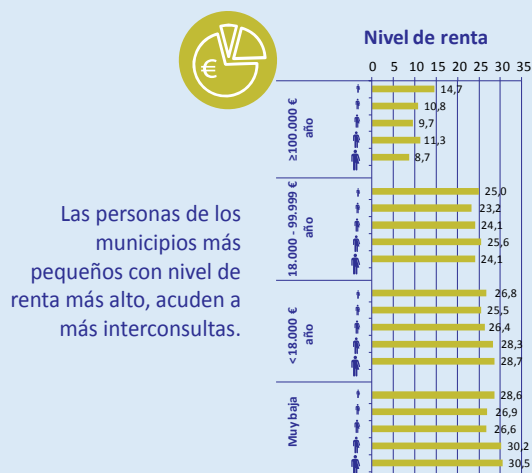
€

Las personas de los municipios más pequeños con nivel de renta más alto, acuden a más interconsultas.

Nivel de renta

0 5 10 15 20 25 30 35

≥100.000 € año
14,7
10,8
9,7
11,3
8,7

18.000 - 99.999 € año
25,0
23,2
24,1
25,6
24,1

<18.000 € año
26,8
25,5
26,4
28,3
28,7

Muy baja
28,6
26,9
26,6
30,2
30,5